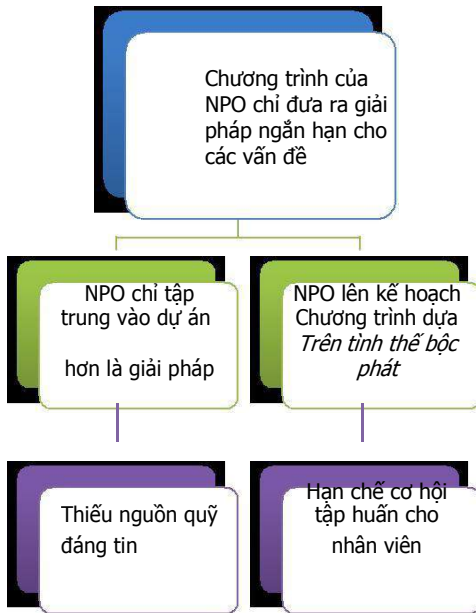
Chương trình của NPO chỉ đưa ra giải pháp ngắn hạn cho các vấn đề

NPO chỉ tập trung vào dự án

hơn là giải pháp

NPO lên kế hoạch Chương trình dựa *Trên tình thế bộc phát*

Thiếu nguồn quỹ đáng tin

Hạn chế cơ hội tập huấn cho nhân viên